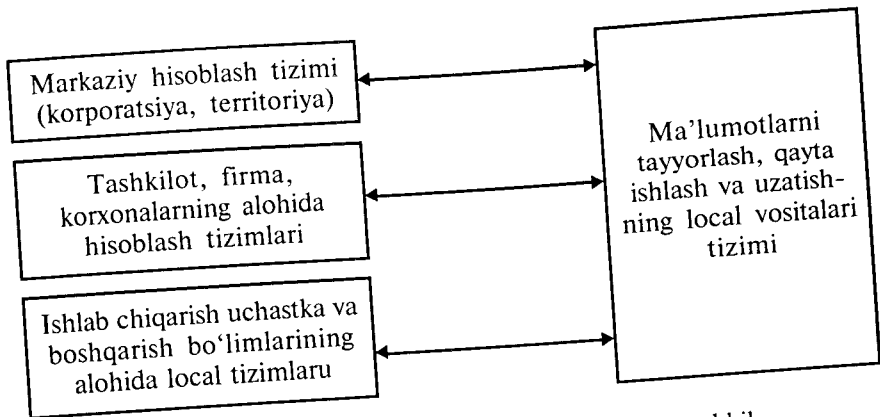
Markaziy hisoblash tizimi (korporatsiya, territoriya)

Tashkilot, firma, korxonalarning alohida hisoblash tizimlari

Ishlab chiqarish uchastka va boshqarish bo'limlarining alohida local tizimlaru

Ma'lumotlarni tayyorlash, qayta ishlash va uzatishning local vositalari tizimi